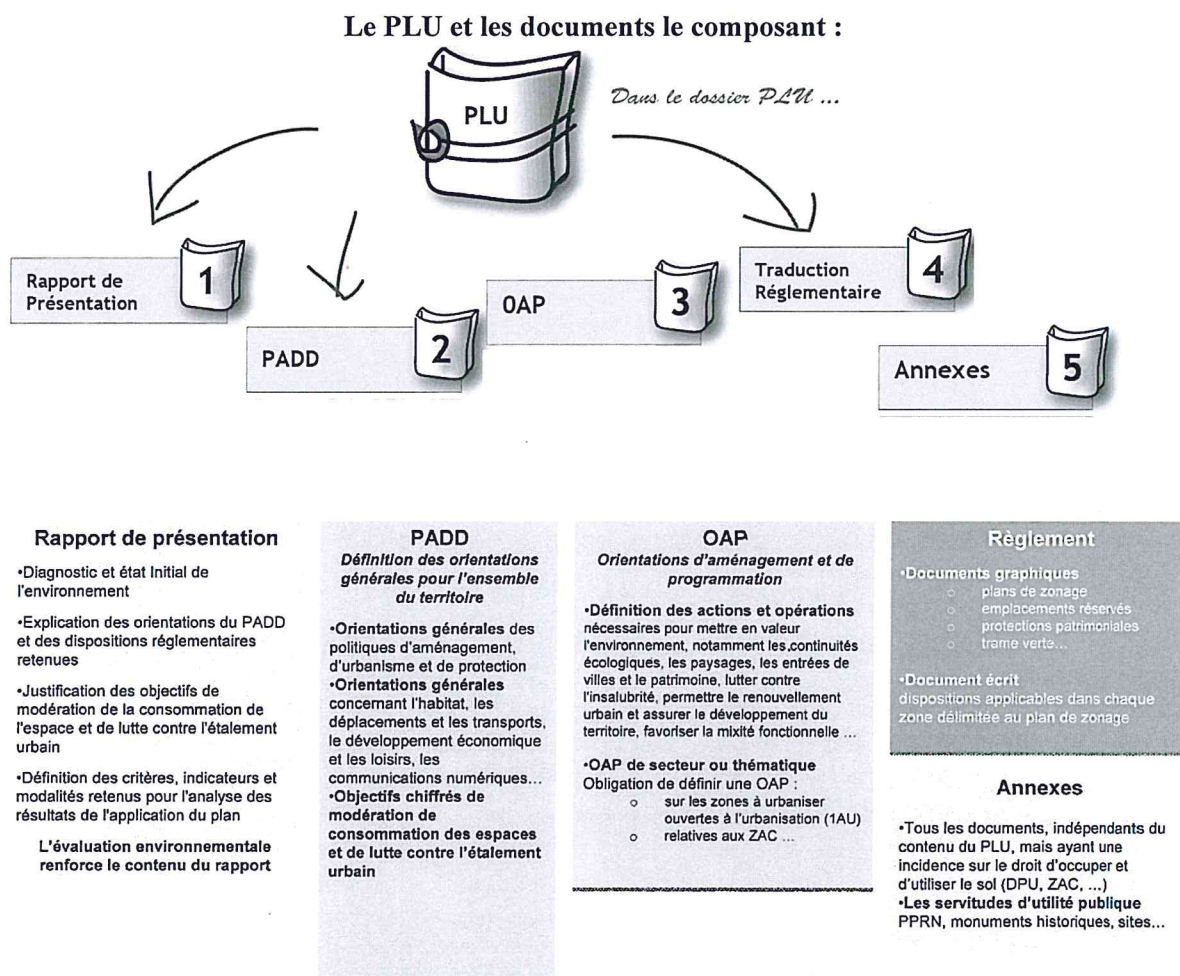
Le PLU et les documents le composant :

PLU

Dans le dossier PLU ...

Rapport de Présentation 1

PADD 2

OAP 3

Traduction Réglementaire 4

Annexes 5

Rapport de présentation

•Diagnostic et état initial de l'environnement

•Explication des orientations du PADD et des dispositions réglementaires retenues

•Justification des objectifs de modération de la consommation de l'espace et de lutte contre l'étalement urbain

•Définition des critères, indicateurs et modalités retenus pour l'analyse des résultats de l'application du plan

L'évaluation environnementale renforce le contenu du rapport

PADD
Définition des orientations générales pour l'ensemble du territoire

•Orientations générales des politiques d'aménagement, d'urbanisme et de protection
•Orientations générales concernant l'habitat, les déplacements et les transports, le développement économique et les loisirs, les communications numériques...
•Objectifs chiffrés de modération de consommation des espaces et de lutte contre l'étalement urbain

OAP
Orientations d'aménagement et de programmation

•Définition des actions et opérations nécessaires pour mettre en valeur l'environnement, notamment les continuités écologiques, les paysages, les entrées de villes et le patrimoine, lutter contre l'insalubrité, permettre le renouvellement urbain et assurer le développement du territoire, favoriser la mixité fonctionnelle ...

•OAP de secteur ou thématique
Obligation de définir une OAP :
o sur les zones à urbaniser ouvertes à l'urbanisation (1AU)
o relatives aux ZAC ...

Règlement
•Documents graphiques
o plans de zonage
o emplacements réservés
o protections patrimoniales
o trame verte...

•Document écrit
dispositions applicables dans chaque zone délimitée au plan de zonage

Annexes

•Tous les documents, indépendants du contenu du PLU, mais ayant une incidence sur le droit d'occuper et d'utiliser le sol (DPU, ZAC, ...)
•Les servitudes d'utilité publique
PPRN, monuments historiques, sites...